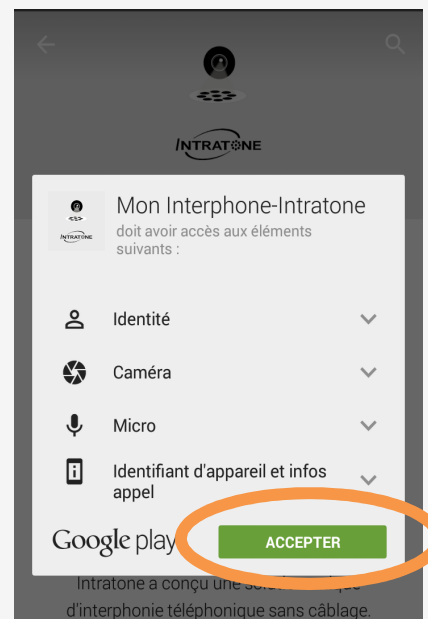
INTRATONE

INTRATONE

Mon Interphone-Intratone
doit avoir accès aux éléments suivants :

Identité

Caméra

Micro

Identifiant d'appareil et infos appel

Google play

ACCEPTER

Intratone a conçu une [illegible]
d'interphonie téléphonique sans câblage.